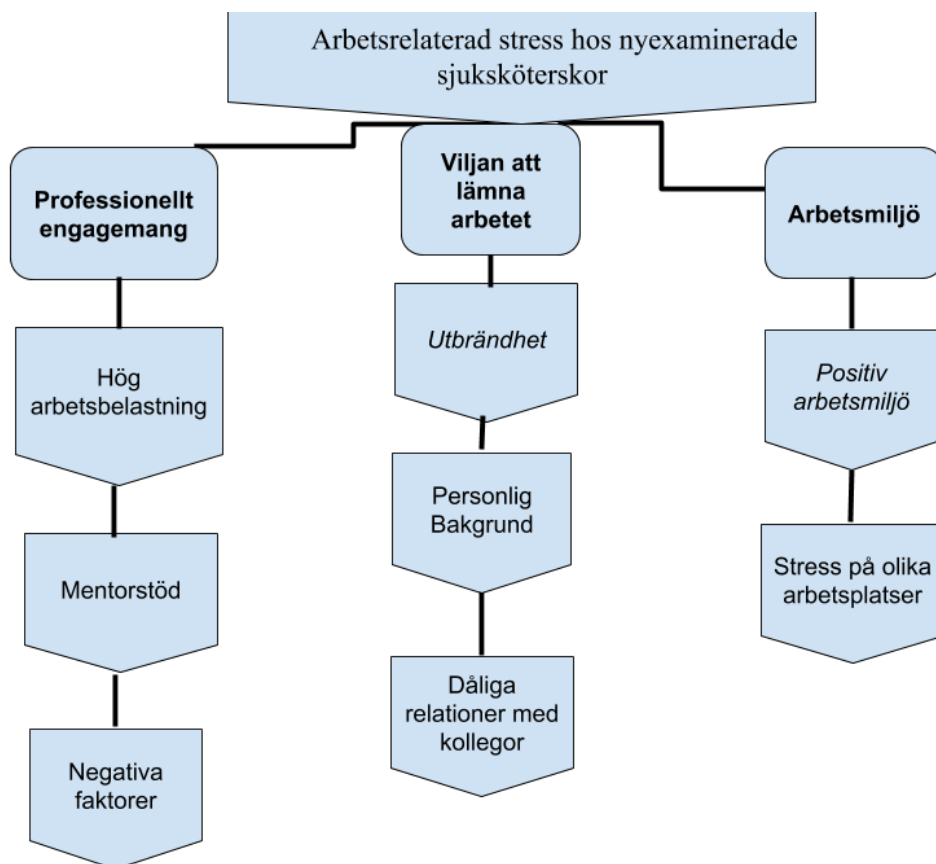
Arbetsrelaterad stress hos nyexaminerade sjuksköterskor

Professionellt engagemang

Hög arbetsbelastning

Mentorstöd

Negativa faktorer

Viljan att lämna arbetet

Utbrändhet

Personlig Bakgrund

Dåliga relationer med kollegor

Arbetsmiljö

Positiv arbetsmiljö

Stress på olika arbetsplatser